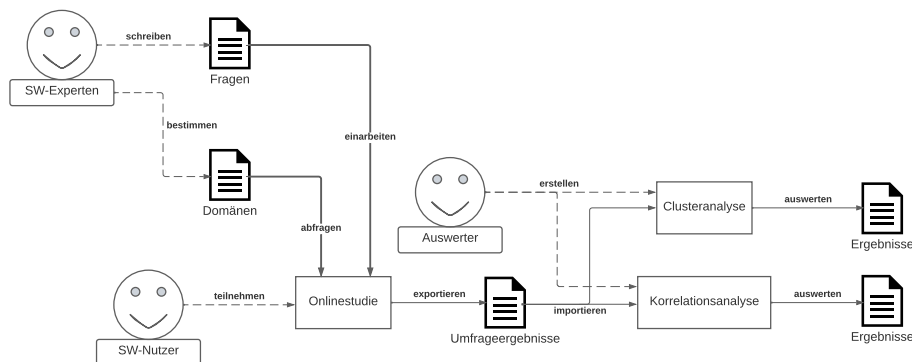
schreiben

Fragen

SW-Experten

bestimmen

einarbeiten

Domänen

erstellen

Clusteranalyse

auswerten

Ergebnisse

Auswerter

abfragen

teilnehmen

Onlinestudie

exportieren

importieren

Korrelationsanalyse

auswerten

Ergebnisse

SW-Nutzer

Umfrageergebnisse